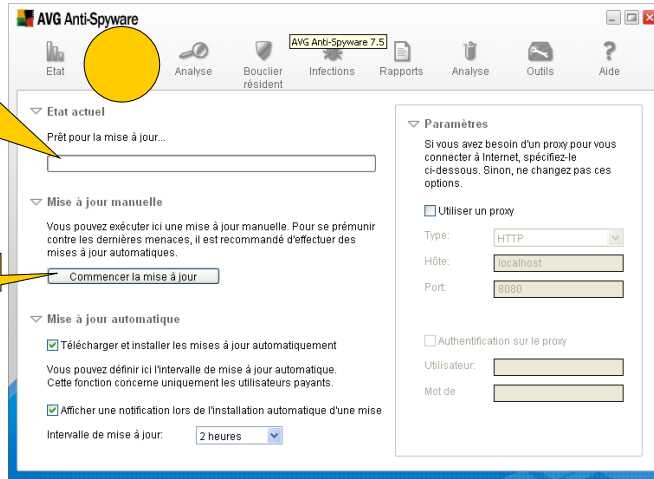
AVG Anti-Spyware

Etat

Analyse

Bouclier résident

Infections

AVG Anti-Spyware 7.5

Rapports

Analyse

Outils

Aide

Etat actuel

Prêt pour la mise à jour...

Mise à jour manuelle

Vous pouvez exécuter ici une mise à jour manuelle. Pour se prémunir contre les dernières menaces, il est recommandé d'effectuer des mises à jour automatiques.

Commencer la mise à jour

Mise à jour automatique

Télécharger et installer les mises à jour automatiquement

Vous pouvez définir ici l'intervalle de mise à jour automatique. Cette fonction concerne uniquement les utilisateurs payants.

Afficher une notification lors de l'installation automatique d'une mise

Intervalle de mise à jour: 2 heures

Paramètres

Si vous avez besoin d'un proxy pour vous connecter à Internet, spécifiez-le ci-dessous. Sinon, ne changez pas ces options.

Utiliser un proxy

Type: HTTP

Hôte: localhost

Port: 8080

Authentification sur le proxy

Utilisateur:

Mot de